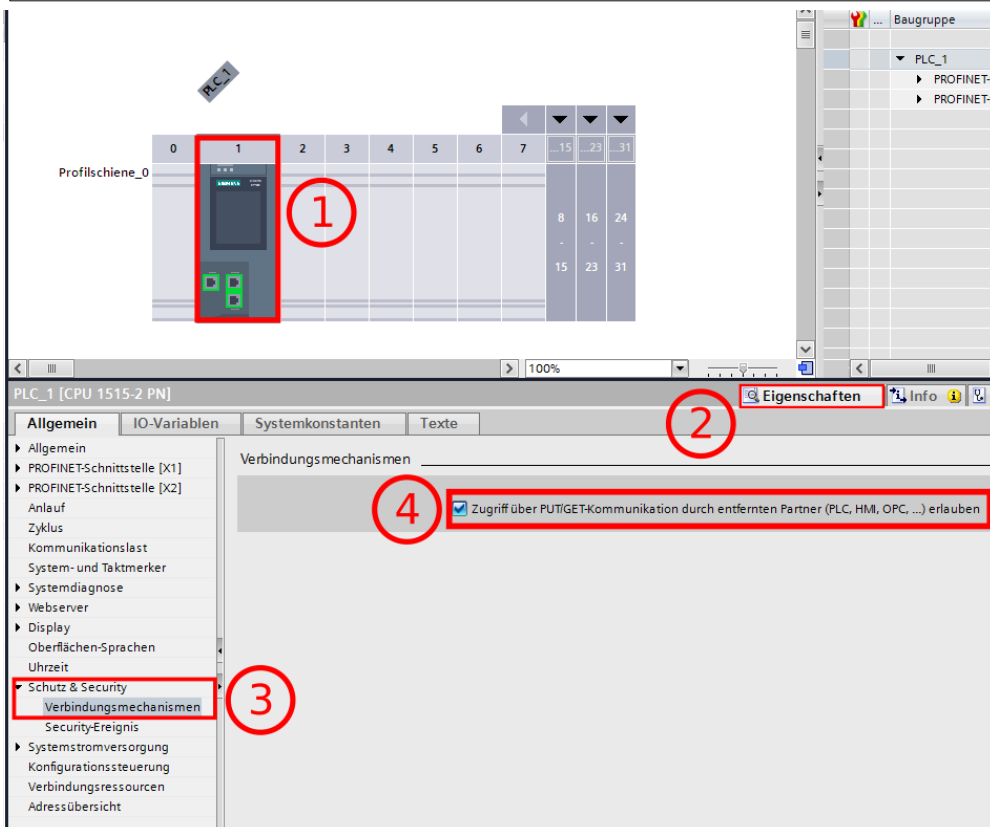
PLC_1

Profilschiene_0

| 0 | 1 | 2 | 3 | 4 | 5 | 6 | 7 | ...15 | ...23 | ...31 |
|---|---|---|---|---|---|---|---|---|---|---|
| | | | | | | | | 8 - 15 | 16 - 23 | 24 - 31 |

1

... Baugruppe
PLC_1
PROFINET-
PROFINET-

100%

PLC_1 [CPU 1515-2 PN]

Eigenschaften
Info

2

Allgemein | IO-Variablen | Systemkonstanten | Texte

Allgemein
PROFINET-Schnittstelle [X1]
PROFINET-Schnittstelle [X2]
Anlauf
Zyklus
Kommunikationslast
System- und Taktmerker
Systemdiagnose
Webserver
Display
Oberflächen-Sprachen
Uhrzeit
Schutz & Security
Verbindungsmechanismen
Security-Ereignis
Systemstromversorgung
Konfigurationssteuerung
Verbindungsressourcen
Adressübersicht

3

Verbindungsmechanismen

4

Zugriff über PUT/GET-Kommunikation durch entfernten Partner (PLC, HMI, OPC, ...) erlauben